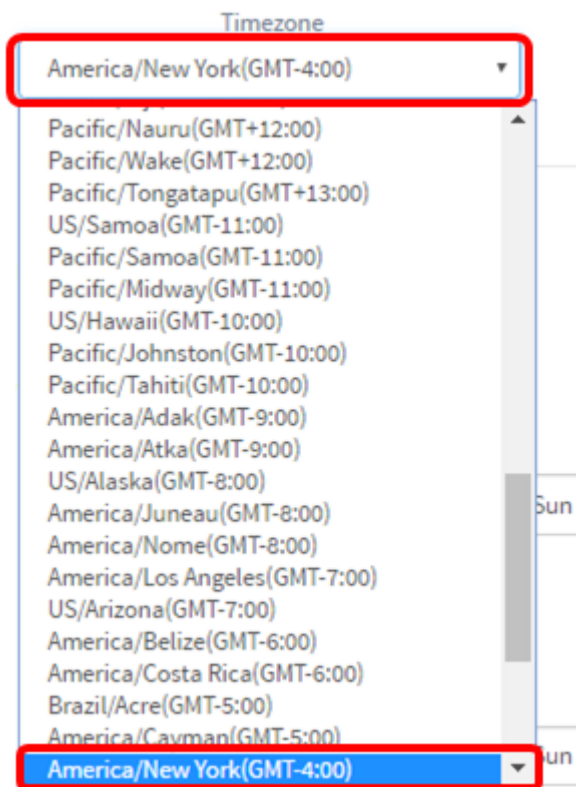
Timezone

America/New York(GMT-4:00)

Pacific/Nauru(GMT+12:00)
Pacific/Wake(GMT+12:00)
Pacific/Tongatapu(GMT+13:00)
US/Samoa(GMT-11:00)
Pacific/Samoa(GMT-11:00)
Pacific/Midway(GMT-11:00)
US/Hawaii(GMT-10:00)
Pacific/Johnston(GMT-10:00)
Pacific/Tahiti(GMT-10:00)
America/Adak(GMT-9:00)
America/Atka(GMT-9:00)
US/Alaska(GMT-8:00)
America/Juneau(GMT-8:00)
America/Nome(GMT-8:00)
America/Los Angeles(GMT-7:00)
US/Arizona(GMT-7:00)
America/Belize(GMT-6:00)
America/Costa Rica(GMT-6:00)
Brazil/Acre(GMT-5:00)
America/Cayman(GMT-5:00)
America/New York(GMT-4:00)

Sun
Sun